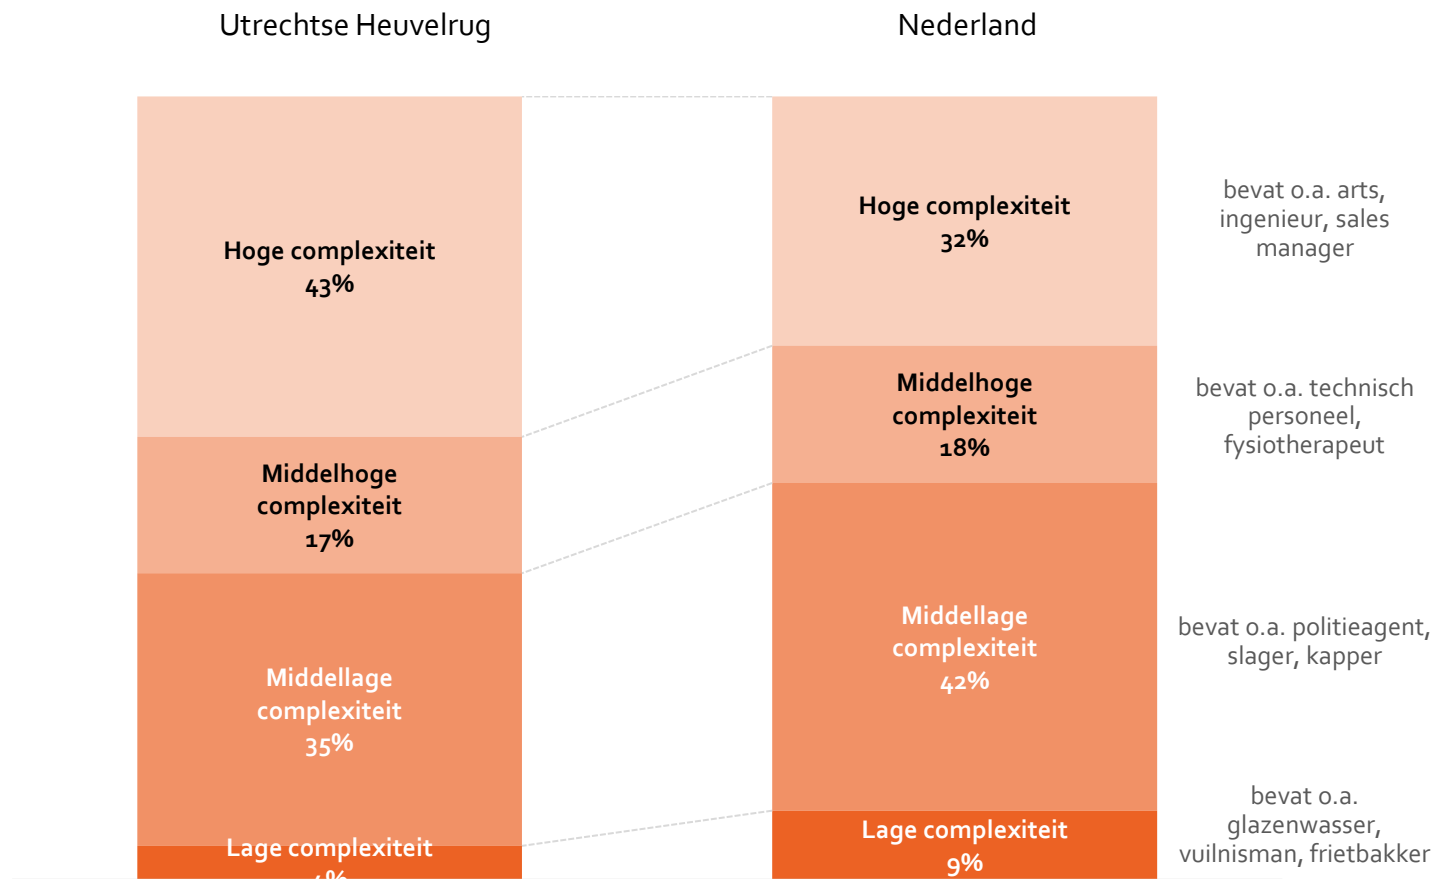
Utrechtse Heuvelrug

Nederland

Hoge complexiteit
43%

Middelhoge complexiteit
17%

Middellage complexiteit
35%

Lage complexiteit
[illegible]

Hoge complexiteit
32%

Middelhoge complexiteit
18%

Middellage complexiteit
42%

Lage complexiteit
9%

bevat o.a. arts, ingenieur, sales manager

bevat o.a. technisch personeel, fysiotherapeut

bevat o.a. politieagent, slager, kapper

bevat o.a. glazenwasser, vuilnisman, frietbakker